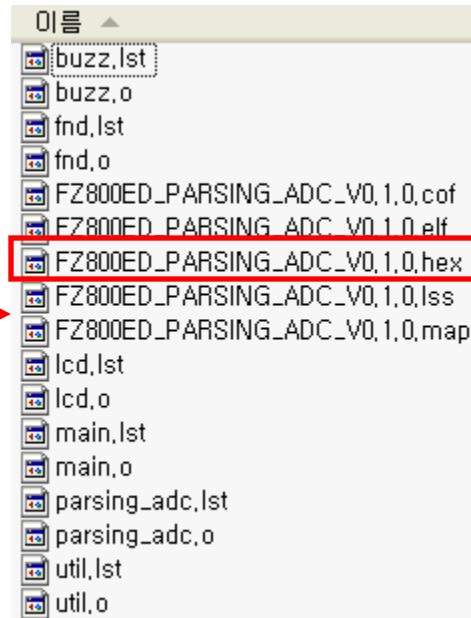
이름

buzz.lst
buzz.o
fnd.lst
fnd.o
FZ800ED_PARSING_ADC_V0.1.0.cof
FZ800ED_PARSING_ADC_V0.1.0.elf
FZ800ED_PARSING_ADC_V0.1.0.hex
FZ800ED_PARSING_ADC_V0.1.0.lss
FZ800ED_PARSING_ADC_V0.1.0.map
lcd.lst
lcd.o
main.lst
main.o
parsing_adc.lst
parsing_adc.o
util.lst
util.o